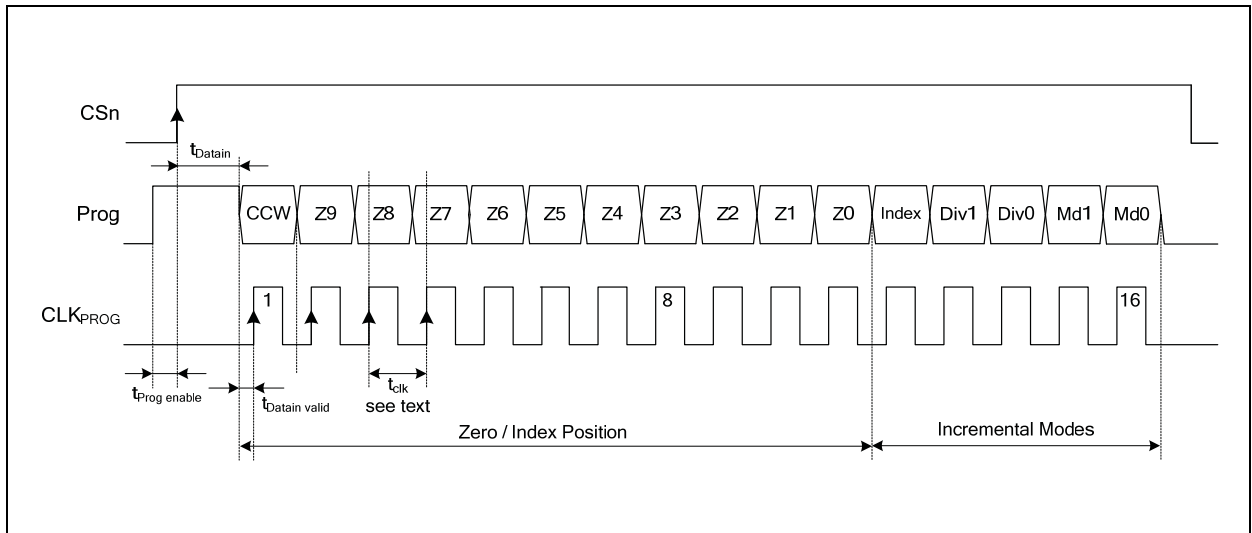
CSn

$t_{Datain}$

Prog

CCW Z9 Z8 Z7 Z6 Z5 Z4 Z3 Z2 Z1 Z0 Index Div1 Div0 Md1 Md0

$CLK_{PROG}$

1 8 16

$t_{Prog\ enable}$

$t_{Datain\ valid}$

$t_{clk}$

see text

Zero / Index Position

Incremental Modes